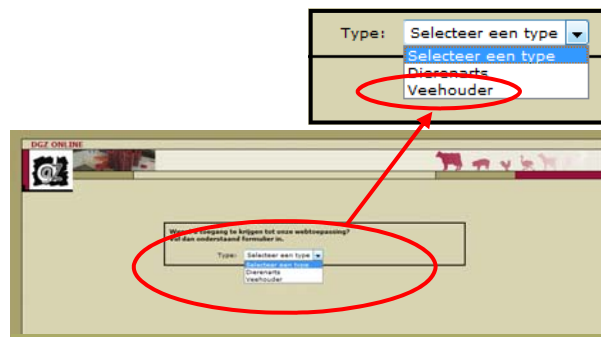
Type: Selecteer een type
Selecteer een type
Dierenarts
Veehouder

DGZ ONLINE

Wenst u toegang te krijgen tot onze webtoepassing?
Vul dan onderstaand formulier in.

Type: Selecteer een type
Selecteer een type
Dierenarts
Veehouder